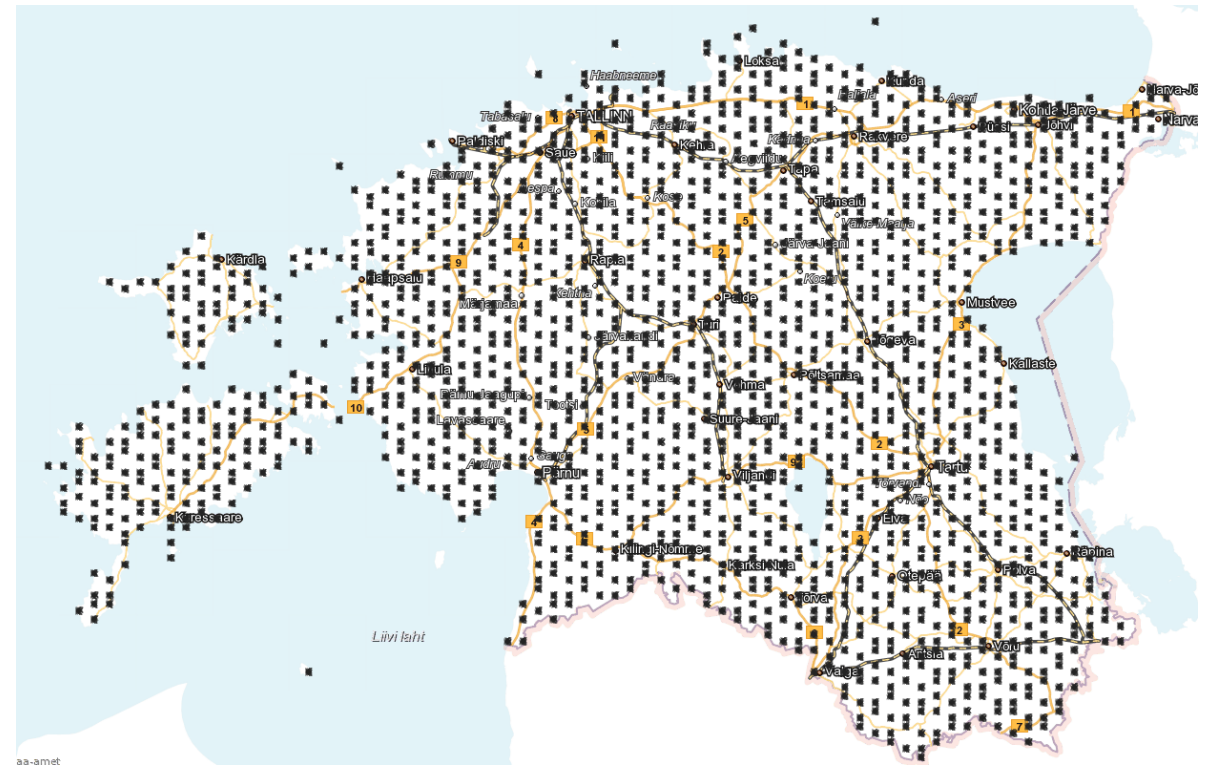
Haabneeme
Loksa
Kunda
Aseri
Narva-Jõesuu
Kohtla-Järve
Narva
Püssi
Jõhvi
Tabasalu
TALLINN
Raasiku
Kehra
Rakvere
Paldiski
Saue
Kiili
Aegviidu
Tapa
Riisipere
Kohila
Kose
Tamsalu
Väike-Maarja
Järva-Jaani
Kärdla
Haapsalu
Rapla
Paide
Koeru
Märjamaa
Kehtna
Mustvee
Järvakandi
Türi
Jõgeva
Kallaste
Lihula
Vändra
Vohma
Põltsamaa
Pärnu-Jaagupi
Lavassaare
Tootsi
Suure-Jaani
Audru
Sindi
Pärnu
Viljandi
Tartu
Tõrvandi
Nõo
Kuressaare
Elva
Räpina
Kilingi-Nõmme
Karksi-Nuia
Otepää
Põlva
Tõrva
Liivi laht
Antsla
Võru
Valga
1
1
1
2
2
2
3
3
4
4
5
6
6
7
8
9
9
10
11
aa-amet